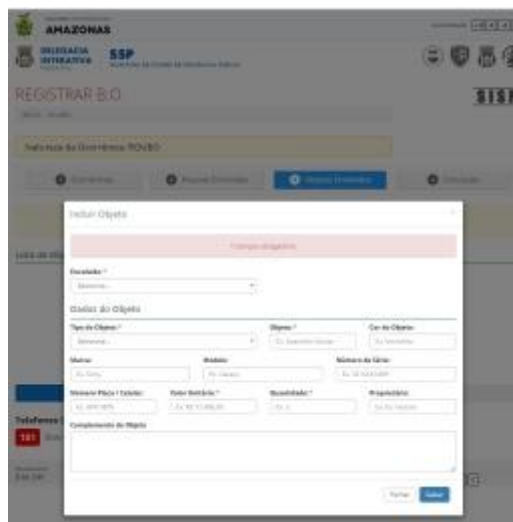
AMAZONAS

DELEGACIA INTERATIVA

SSP

REGISTRAR B.O.

Natureza da Ocorrência: ROUBO

Ocorrência

Pessoas Envolvidas

Objetos Envolvidos

Conclusão

Incluir Objeto

* Campos obrigatórios

Escolaridade *

Selecione...

Dados do Objeto

Tipo do Objeto *

Selecione...

Objeto *

Cor do Objeto

Marca

Modelo

Número de Série

Número Placa / Celular

Valor Estimado *

Quantidade *

Proprietário

Complemento do Objeto

Fechar

Salvar

Lista de Obj

Telefones

181

SISB